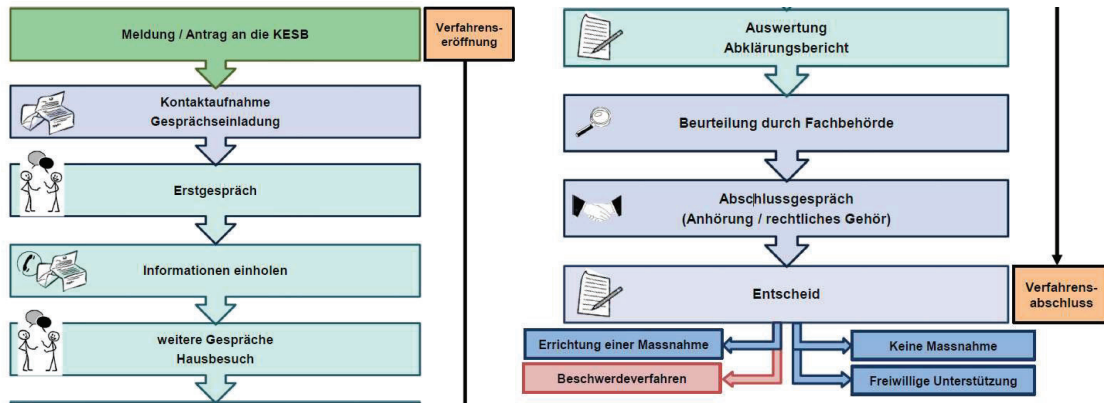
Meldung / Antrag an die KESB

Verfahrenseröffnung

Kontaktaufnahme
Gesprächseinladung

Erstgespräch

Informationen einholen

weitere Gespräche
Hausbesuch

Auswertung
Abklärungsbericht

Beurteilung durch Fachbehörde

Abschlussgespräch
(Anhörung / rechtliches Gehör)

Entscheid

Verfahrensabschluss

Errichtung einer Massnahme

Keine Massnahme

Beschwerdeverfahren

Freiwillige Unterstützung